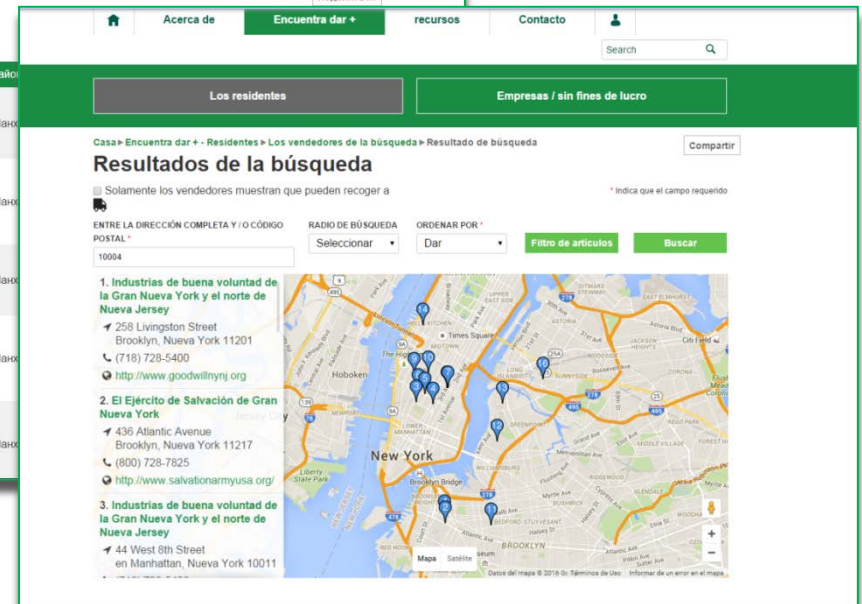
Acerca de | Encuentra dar + | recursos | Contacto

Search

Los residentes

Empresas / sin fines de lucro

Casa ▸ Encuentra dar + - Residentes ▸ Los vendedores de la búsqueda ▸ Resultado de búsqueda

Compartir

Resultados de la búsqueda

Solamente los vendedores muestran que pueden recoger a

* Indica que el campo requerido

ENTRE LA DIRECCIÓN COMPLETA Y / O CÓDIGO POSTAL *

10004

RADIO DE BÚSQUEDA

Seleccionar

ORDENAR POR *

Dar

Filtro de artículos

Buscar

1. Industrias de buena voluntad de la Gran Nueva York y el norte de Nueva Jersey
258 Livingston Street
Brooklyn, Nueva York 11201
(718) 728-5400
http://www.goodwillnynj.org

2. El Ejército de Salvación de Gran Nueva York
436 Atlantic Avenue
Brooklyn, Nueva York 11217
(800) 728-7825
http://www.salvationarmyusa.org/

3. Industrias de buena voluntad de la Gran Nueva York y el norte de Nueva Jersey
44 West 8th Street
en Manhattan, Nueva York 10011

Hoboken
Times Square
Citi Field
New York
Liberty State Park
Brooklyn Bridge
BROOKLYN
Jersey City

Mapa | Satélite

Datos del mapa © 2016 G | Términos de Uso | Informar de un error en el mapa